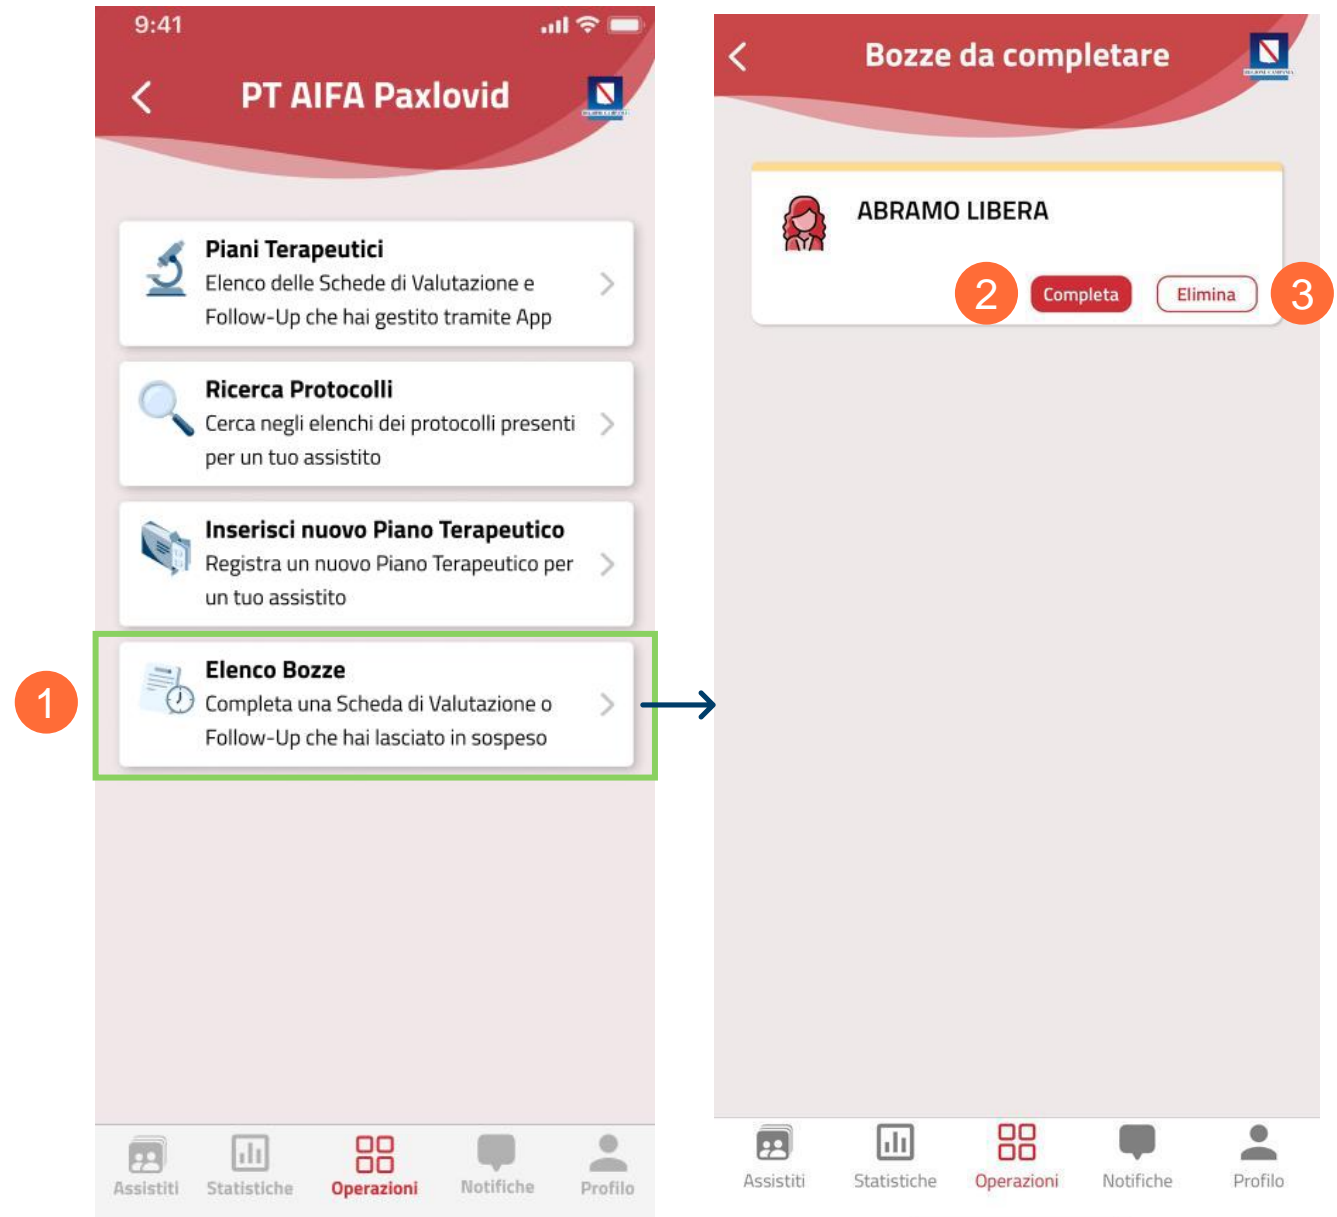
9:41

PT AIFA Paxlovid

Piani Terapeutici
Elenco delle Schede di Valutazione e Follow-Up che hai gestito tramite App

Ricerca Protocolli
Cerca negli elenchi dei protocolli presenti per un tuo assistito

Inserisci nuovo Piano Terapeutico
Registra un nuovo Piano Terapeutico per un tuo assistito

1

Elenco Bozze
Completa una Scheda di Valutazione o Follow-Up che hai lasciato in sospeso

Assistiti Statistiche Operazioni Notifiche Profilo

Bozze da completare

ABRAMO LIBERA

2 Completa Elimina 3

Assistiti Statistiche Operazioni Notifiche Profilo